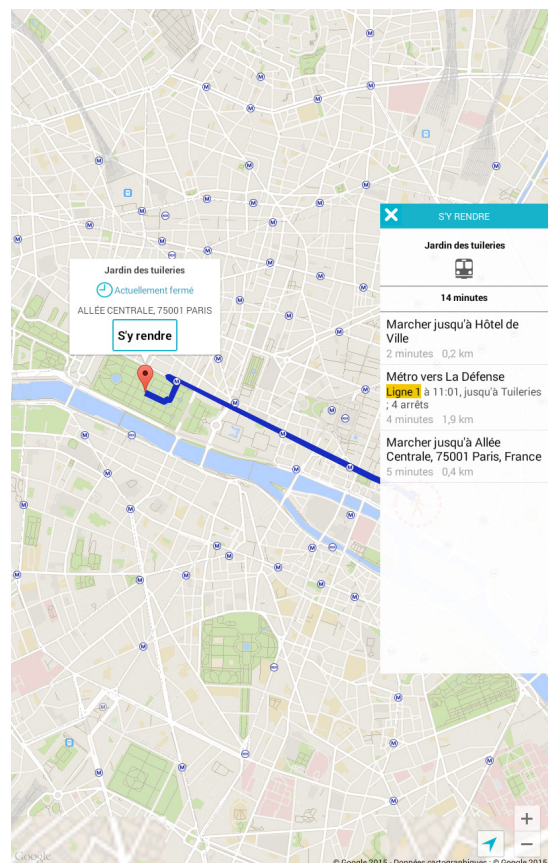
Jardin des tuileries

Actuellement fermé

ALLÉE CENTRALE, 75001 PARIS

S'y rendre

S'Y RENDRE

Jardin des tuileries

14 minutes

Marcher jusqu'à Hôtel de Ville
2 minutes 0,2 km

Métro vers La Défense
Ligne 1 à 11:01, jusqu'à Tuileries ; 4 arrêts
4 minutes 1,9 km

Marcher jusqu'à Allée Centrale, 75001 Paris, France
5 minutes 0,4 km

+
−

Google

© Google 2015 · Données cartographiques : © Google 2015